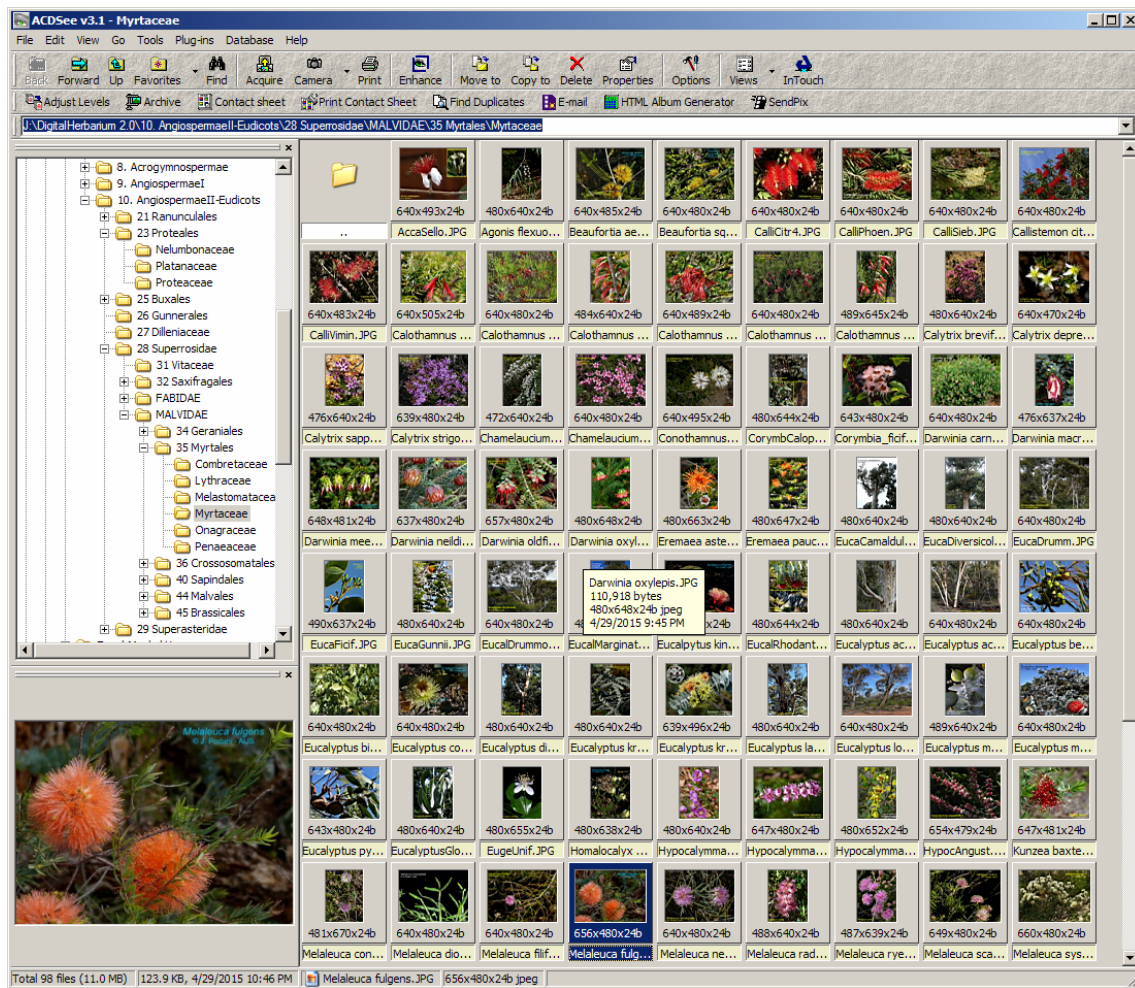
ACDSee v3.1 - Myrtaceae

File Edit View Go Tools Plug-ins Database Help

Back Forward Up Favorites Find Acquire Camera Print Enhance Move to Copy to Delete Properties Options Views InTouch

Adjust Levels Archive Contact sheet Print Contact Sheet Find Duplicates E-mail HTML Album Generator SendPix

J:\DigitalHerbarium 2.0\10. AngiospermaeII-Eudicots\28 Superrosidae\MALVIDAE\35 Myrtales\Myrtaceae

8. Acrogymnospermae
9. AngiospermaeI
10. AngiospermaeII-Eudicots
21 Ranunculales
23 Proteales
Nelumbonaceae
Platanaceae
Proteaceae
25 Buxales
26 Gunnerales
27 Dilleniaceae
28 Superrosidae
31 Vitaceae
32 Saxifragales
FABIDAE
MALVIDAE
34 Geraniales
35 Myrtales
Combretaceae
Lythraceae
Melastomataceae
Myrtaceae
Onagraceae
Penaeaceae
36 Crossosomatales
40 Sapindales
44 Malvales
45 Brassicales
29 Superasteridae

Melaleuca fulgens
© J. Pozner, Ph.D.

..
640x493x24b AccaSello.JPG
480x640x24b Agonis flexuo...
640x485x24b Beaufortia ae...
640x480x24b Beaufortia sq...
640x480x24b CalliCitr4.JPG
640x480x24b CalliPhoen.JPG
640x480x24b CalliSieb.JPG
640x480x24b Callistemon cit...
640x483x24b CalliVimin.JPG
640x505x24b Calothamnus ...
640x480x24b Calothamnus ...
484x640x24b Calothamnus ...
640x489x24b Calothamnus ...
640x480x24b Calothamnus ...
489x645x24b Calothamnus ...
480x640x24b Calytrix brevif...
640x470x24b Calytrix depre...
476x640x24b Calytrix sapp...
639x480x24b Calytrix strigo...
472x640x24b Chamelaucium...
640x480x24b Chamelaucium...
640x495x24b Conothamnus...
480x644x24b CorymbCalop...
643x480x24b Corymbia_ficif...
640x480x24b Darwinia carn...
476x637x24b Darwinia macr...
648x481x24b Darwinia mee...
637x480x24b Darwinia neildi...
657x480x24b Darwinia oldfi...
480x648x24b Darwinia oxyl...
480x663x24b Eremaea aste...
480x647x24b Eremaea pauc...
480x640x24b EucaCamaldul...
480x640x24b EucaDiversicol...
480x640x24b EucaDrumm.JPG
490x637x24b EucaFicif.JPG
480x640x24b EucaGunnii.JPG
640x480x24b EucalDrummo...
EucalMarginat...
Eucalpytus kin...
480x644x24b EucalRhodant...
480x640x24b Eucalyptus ac...
640x480x24b Eucalyptus ac...
640x480x24b Eucalyptus be...
Darwinia oxylepis.JPG
110,918 bytes
480x648x24b jpeg
4/29/2015 9:45 PM
640x480x24b Eucalyptus bi...
640x480x24b Eucalyptus co...
480x640x24b Eucalyptus di...
480x640x24b Eucalyptus kr...
639x496x24b Eucalyptus kr...
480x640x24b Eucalyptus la...
640x480x24b Eucalyptus lo...
489x640x24b Eucalyptus m...
640x480x24b Eucalyptus m...
643x480x24b Eucalyptus py...
480x640x24b EucalyptusGlo...
480x655x24b EugeUnif.JPG
480x638x24b Homalocalyx ...
480x640x24b Hypocalymma...
647x480x24b Hypocalymma...
480x652x24b Hypocalymma...
654x479x24b HypocAngust....
647x481x24b Kunzea baxte...
481x670x24b Melaleuca con...
640x480x24b Melaleuca dio...
640x480x24b Melaleuca filif...
656x480x24b Melaleuca fulg...
640x480x24b Melaleuca ne...
488x640x24b Melaleuca rad...
487x639x24b Melaleuca rye...
649x480x24b Melaleuca sca...
660x480x24b Melaleuca sys...

Total 98 files (11.0 MB) | 123.9 KB, 4/29/2015 10:46 PM | Melaleuca fulgens.JPG | 656x480x24b jpeg